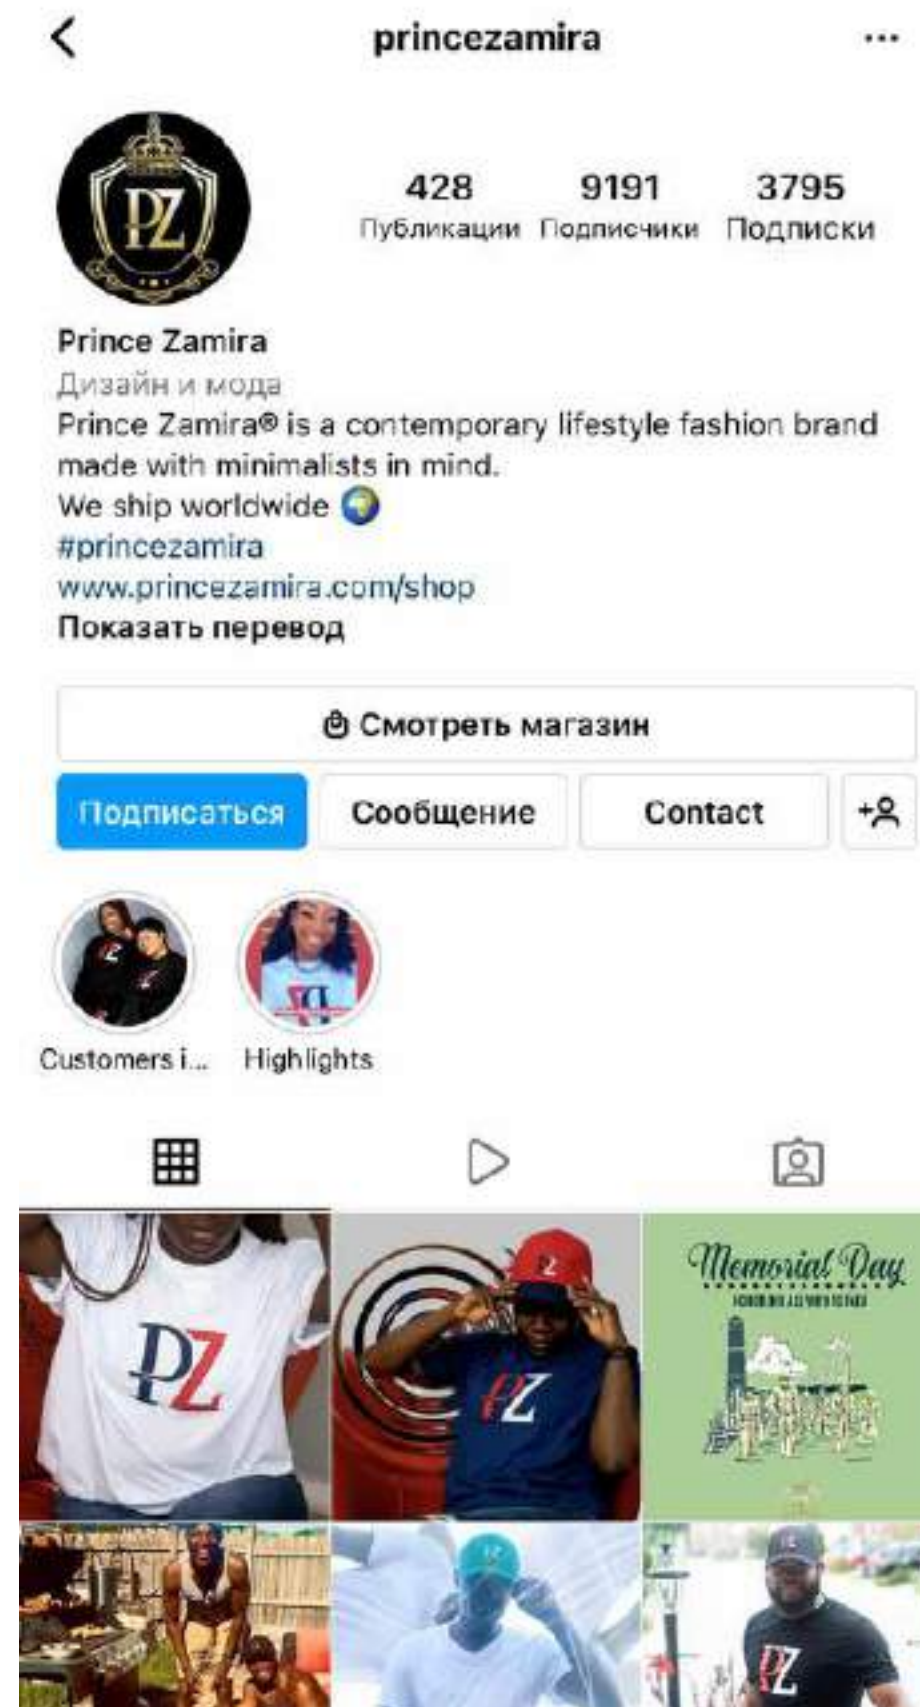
princezamira

PZ

428 Публикации
9191 Подписчики
3795 Подписки

Prince Zamira
Дизайн и мода
Prince Zamira® is a contemporary lifestyle fashion brand made with minimalists in mind.
We ship worldwide 🌍
#princezamira
www.princezamira.com/shop
Показать перевод

Смотреть магазин

Подписаться
Сообщение
Contact

Customers i...
Highlights

PZ
Z
PZ
Memorial Day
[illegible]
PZ